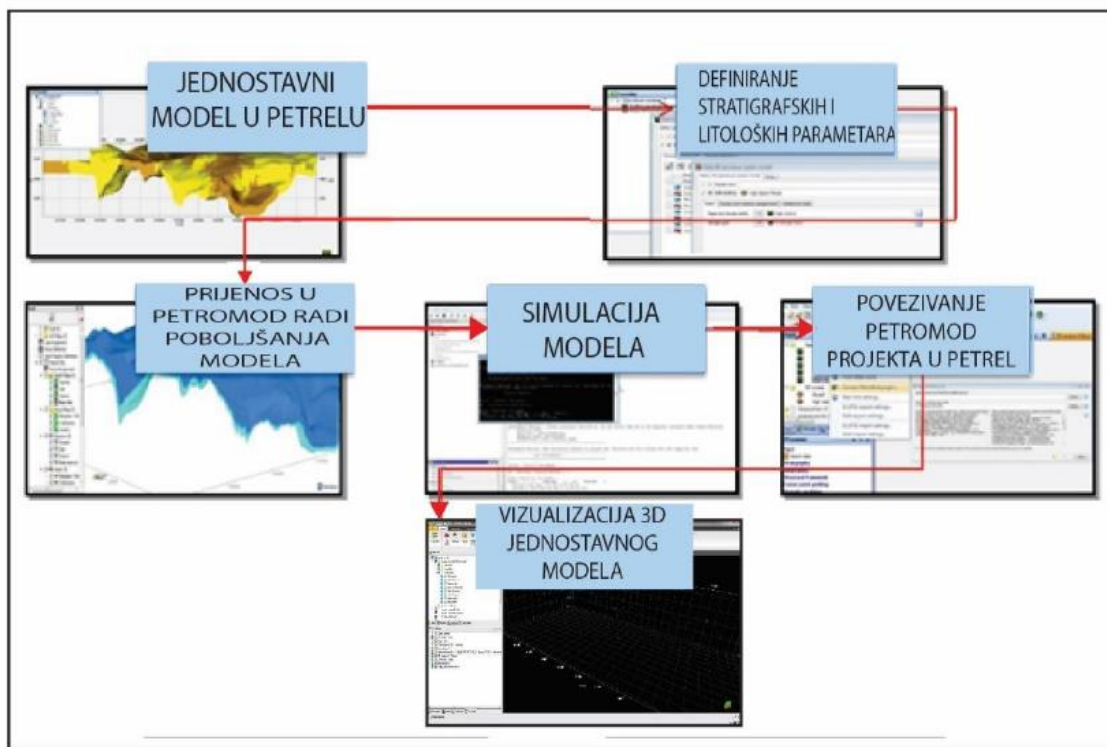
JEDNOSTAVNI MODEL U PETRELU

DEFINIRANJE STRATIGRAFSKIH I LITOLOŠKIH PARAMETARA

PRIJENOS U PETROMOD RADI POBOLJŠANJA MODELA

SIMULACIJA MODELA

POVEZIVANJE PETROMOD PROJEKTA U PETREL

VIZUALIZACIJA 3D JEDNOSTAVNOG MODELA